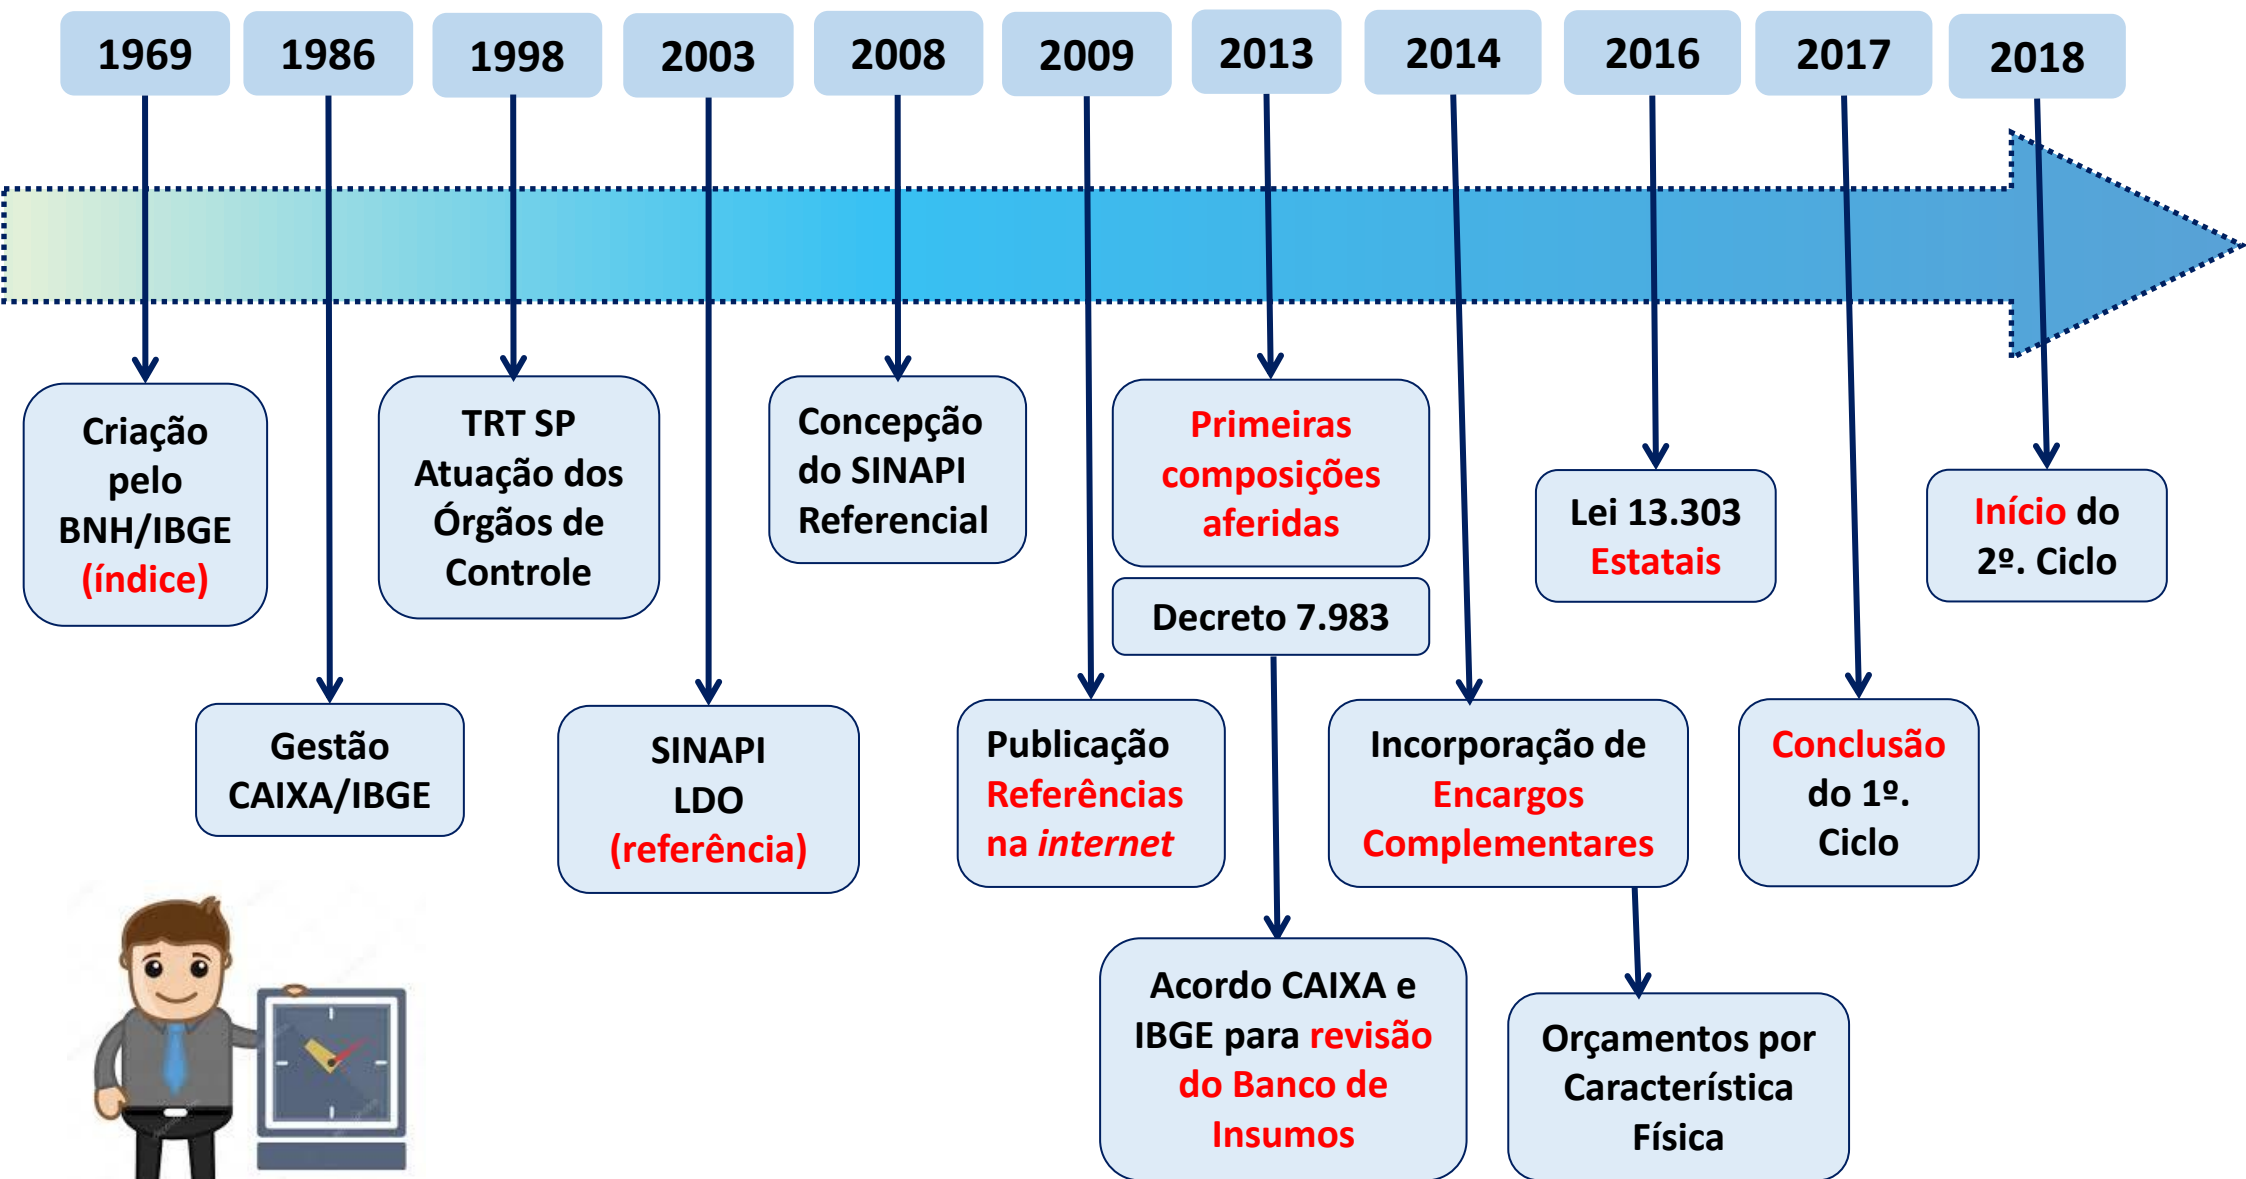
1969 1986 1998 2003 2008 2009 2013 2014 2016 2017 2018

Criação pelo BNH/IBGE (índice)

Gestão CAIXA/IBGE

TRT SP Atuação dos Órgãos de Controle

SINAPI LDO (referência)

Concepção do SINAPI Referencial

Publicação Referências na *internet*

Primeiras composições aferidas

Decreto 7.983

Acordo CAIXA e IBGE para revisão do Banco de Insumos

Incorporação de Encargos Complementares

Orçamentos por Característica Física

Lei 13.303 Estatais

Conclusão do 1º. Ciclo

Início do 2º. Ciclo